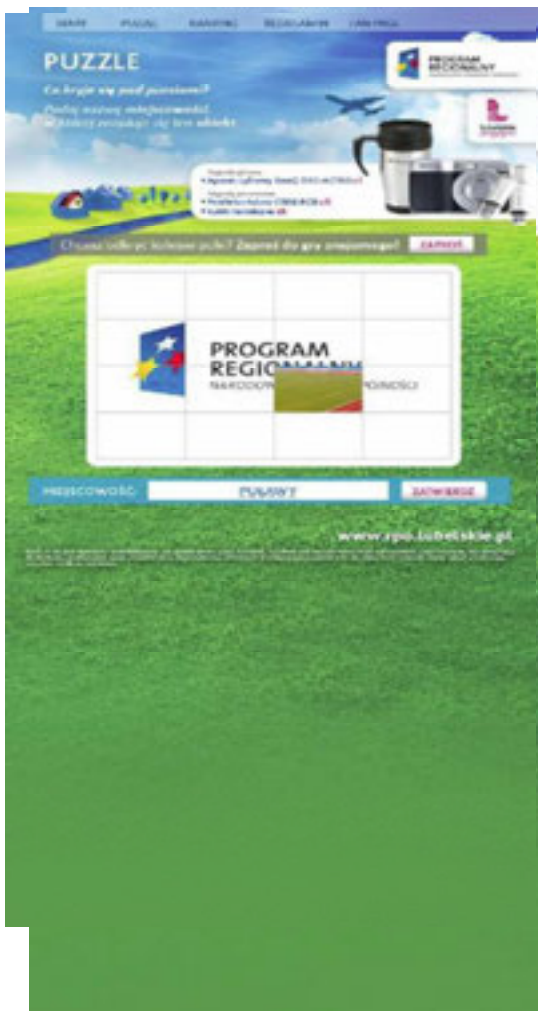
START PUZZLE RANKING REGULAMIN CO NAS

PUZZLE

Co kryje się pod puzzlami?
Podaj nazwę miejscowości
w której znajduje się ten obiekt.

PROGRAM REGIONALNY

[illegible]

Chcesz lepiej poznać puzzle? Zaproś do gry znajomego! ZAPROŚ

PROGRAM REGIO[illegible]
NARODOW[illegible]POMOCY

MIEJSCOWOŚĆ: PUŁAWY ZATWIERDŹ

www.rpo.lubelskie.pl

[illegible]